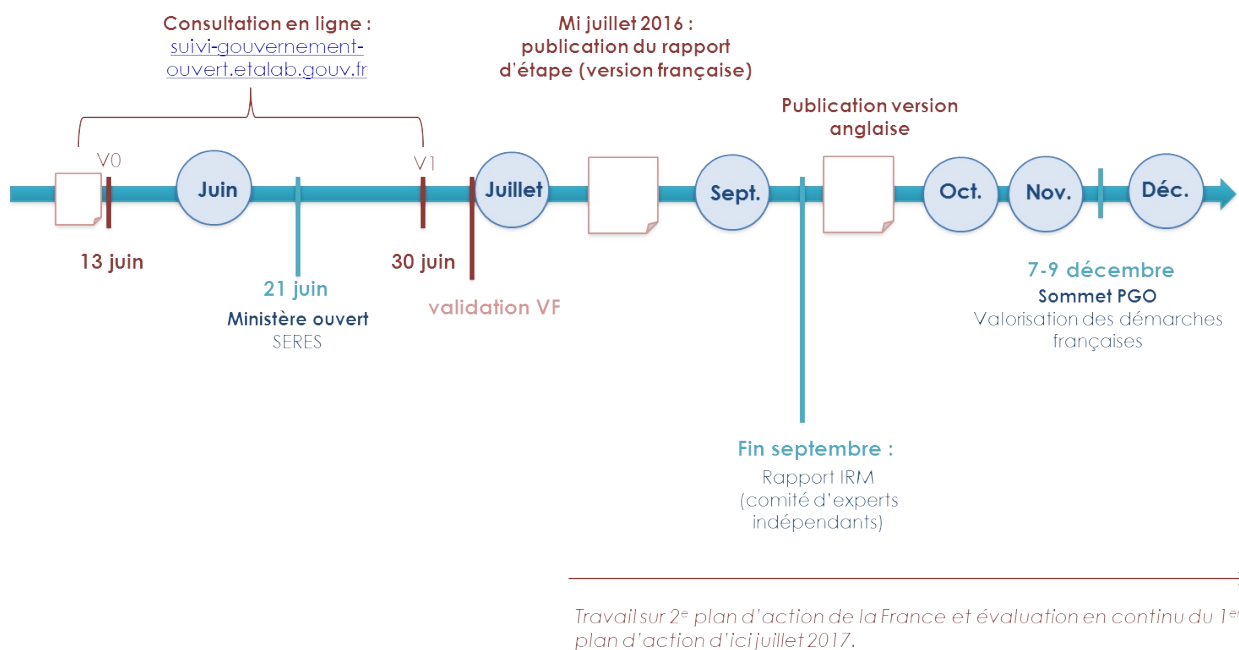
Consultation en ligne :
suivi-gouvernement-ouvert.etalab.gouv.fr

Mi juillet 2016 :
publication du rapport d'étape (version française)

Publication version anglaise

V0

V1

Juin

Juillet

Sept.

Oct.

Nov.

Déc.

13 juin

30 juin

21 juin
Ministère ouvert
SERES

validation VF

7-9 décembre
Sommet PGO
Valorisation des démarches françaises

Fin septembre :
Rapport IRM
(comité d'experts indépendants)

Travail sur 2$^e$ plan d'action de la France et évaluation en continu du 1$^{er}$ plan d'action d'ici juillet 2017.